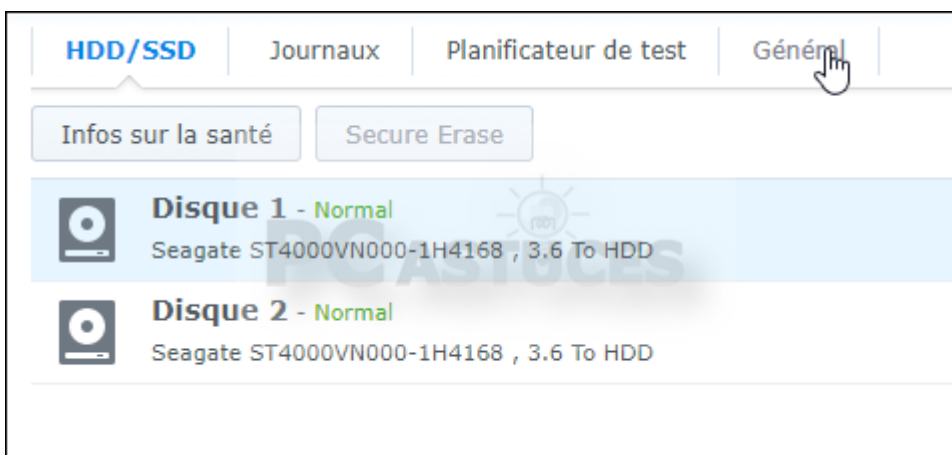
HDD/SSD Journaux Planificateur de test Général

Infos sur la santé Secure Erase

Disque 1 - Normal
Seagate ST4000VN000-1H4168 , 3.6 To HDD

Disque 2 - Normal
Seagate ST4000VN000-1H4168 , 3.6 To HDD

PC ASTUCES